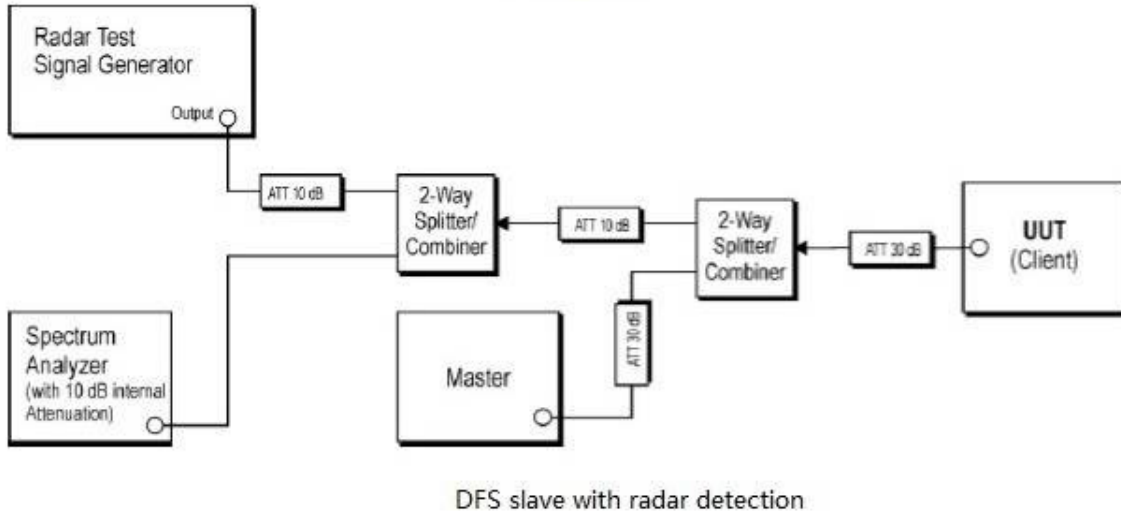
Radar Test Signal Generator

Output

ATT 10 dB

2-Way Splitter/ Combiner

ATT 10 dB

2-Way Splitter/ Combiner

ATT 30 dB

UUT (Client)

Spectrum Analyzer (with 10 dB internal Attenuation)

Master

ATT 30 dB

DFS slave with radar detection